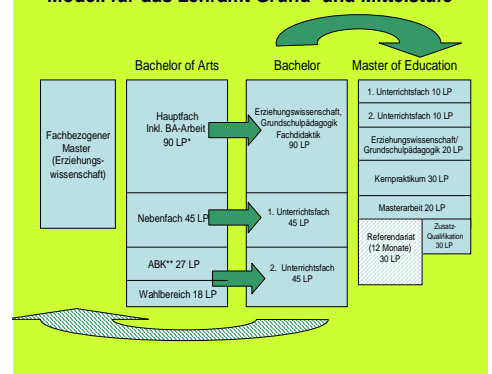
Modell für das Lehramt Grund- und Mittelstufe

Bachelor of Arts

Bachelor

Master of Education

Fachbezogener Master (Erziehungswissenschaft)

Hauptfach Inkl. BA-Arbeit 90 LP*

Nebenfach 45 LP

ABK** 27 LP

Wahlbereich 18 LP

Erziehungswissenschaft, Grundschulpädagogik Fachdidaktik 90 LP

1. Unterrichtsfach 45 LP

2. Unterrichtsfach 45 LP

1. Unterrichtsfach 10 LP

2. Unterrichtsfach 10 LP

Erziehungswissenschaft/ Grundschulpädagogik 20 LP

Kernpraktikum 30 LP

Masterarbeit 20 LP

Referendariat (12 Monate) 30 LP

Zusatz-Qualifikation 30 LP